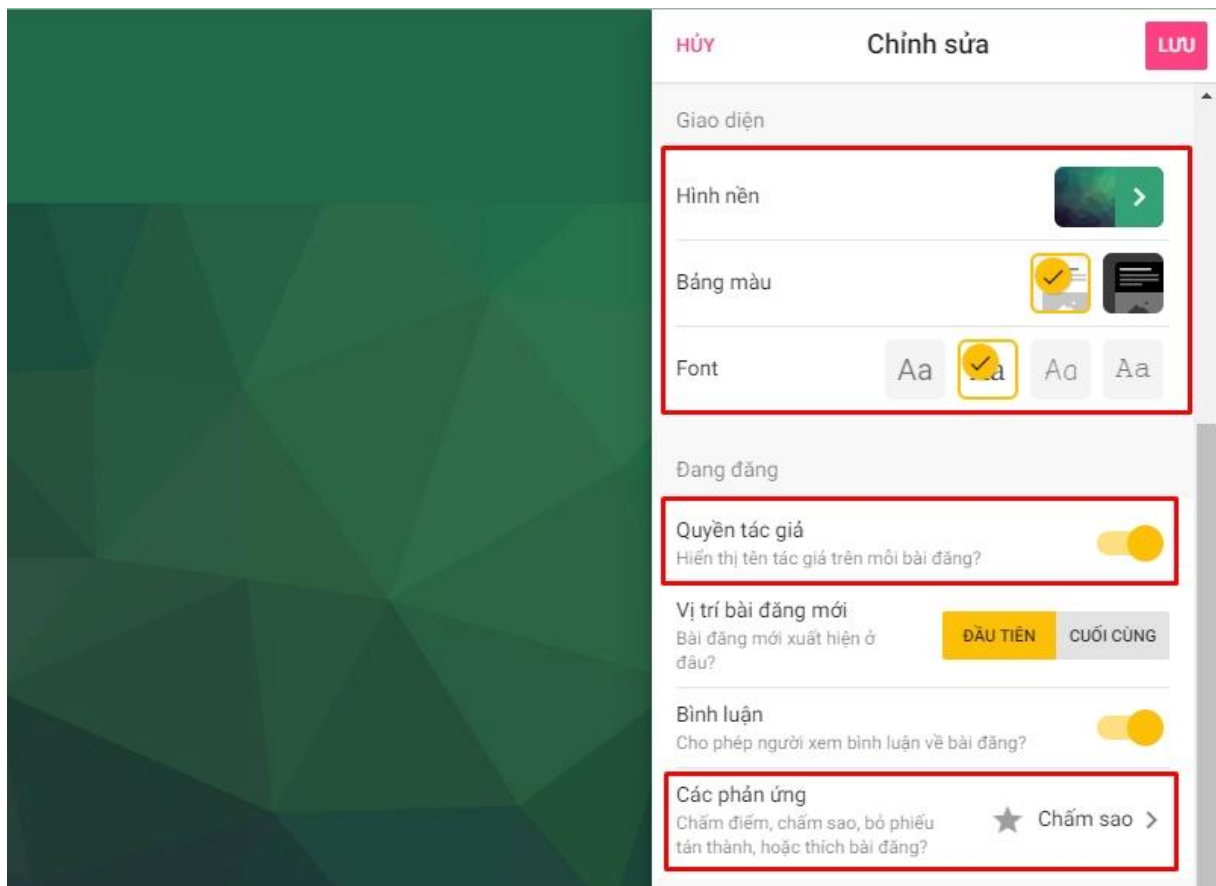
HỦY
Chỉnh sửa
LƯU

Giao diện

Hình nền

Bảng màu

Font
Aa Aa Aa Aa

Đang đăng

Quyền tác giả
Hiển thị tên tác giả trên mỗi bài đăng?

Vị trí bài đăng mới
Bài đăng mới xuất hiện ở đâu?
ĐẦU TIÊN
CUỐI CÙNG

Bình luận
Cho phép người xem bình luận về bài đăng?

Các phản ứng
Chấm điểm, chấm sao, bỏ phiếu tán thành, hoặc thích bài đăng?
Chấm sao